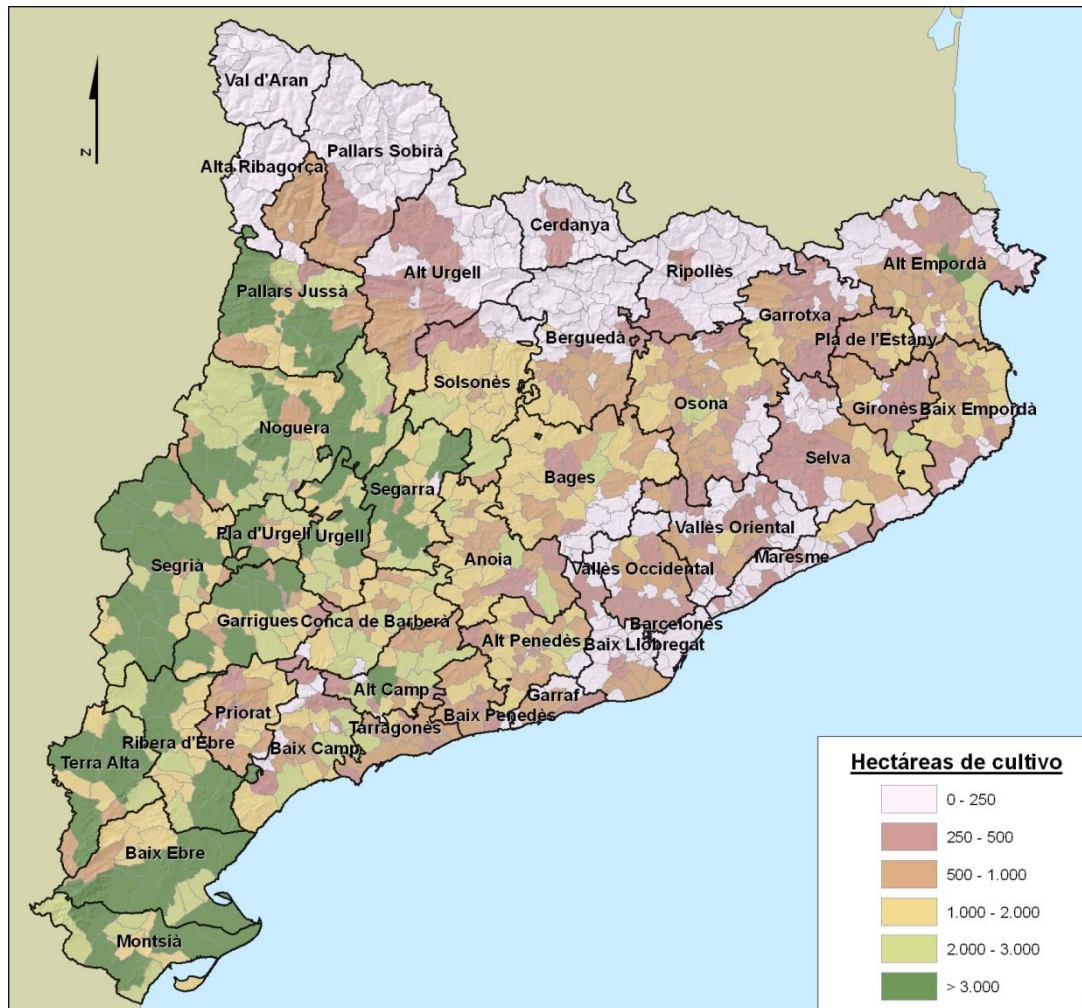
N

Val d'Aran
Pallars Sobirà
Alta Ribagorça
Cerdanya
Alt Urgell
Ripollès
Alt Empordà
Pallars Jussà
Garrotxa
Berguedà
Pla de l'Estany
Solsonès
Osona
Gironès
Baix Empordà
Noguera
Selva
Segarra
Bages
Pla d'Urgell
Urgell
Vallès Oriental
Segrià
Anoia
Maresme
Vallès Occidental
Garrigues
Conca de Barberà
Barcelonès
Alt Penedès
Baix Llobregat
Alt Camp
Priorat
Garraf
Tarragonès
Baix Penedès
Ribera d'Ebre
Terra Alta
Baix Camp
Baix Ebre
Montsià

Hectáreas de cultivo
0 - 250
250 - 500
500 - 1.000
1.000 - 2.000
2.000 - 3.000
> 3.000